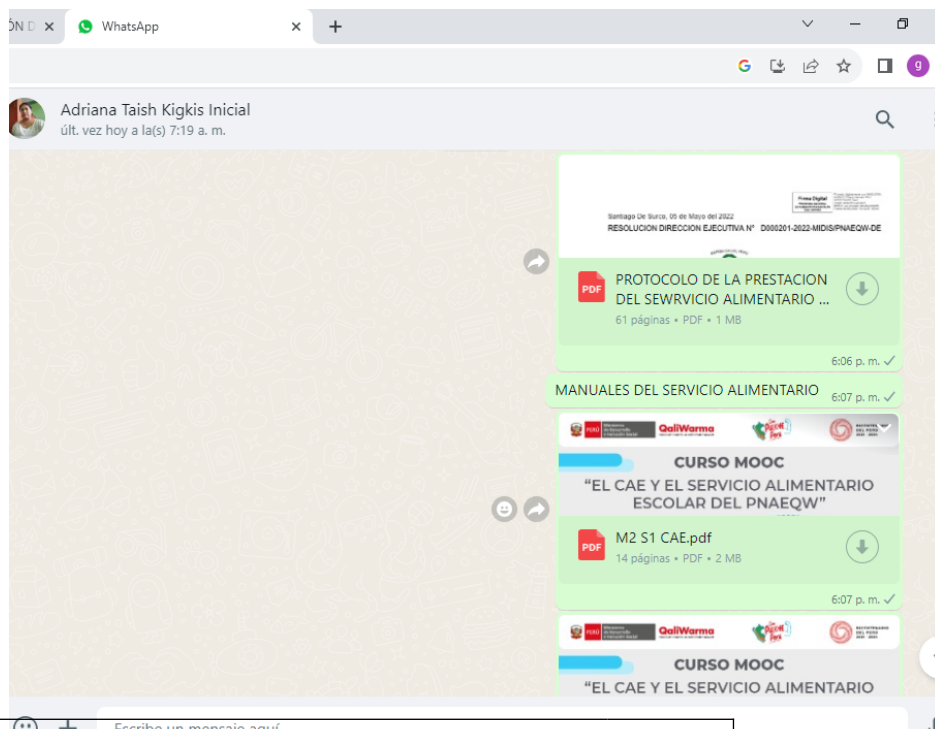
ÓN D ×
WhatsApp ×
+

Adriana Taish Kigkis Inicial
últ. vez hoy a la(s) 7:19 a. m.

Firma Digital
Santiago De Surco, 05 de Mayo del 2022
RESOLUCION DIRECCION EJECUTIVA N° D000201-2022-MIDIS/PNAEQW-DE

PDF
PROTOCOLO DE LA PRESTACION DEL SEWRVICIO ALIMENTARIO ...
61 páginas • PDF • 1 MB
6:06 p. m.

MANUALES DEL SERVICIO ALIMENTARIO 6:07 p. m.

PERÚ Qali Warma
CURSO MOOC
"EL CAE Y EL SERVICIO ALIMENTARIO ESCOLAR DEL PNAEQW"
PDF
M2 S1 CAE.pdf
14 páginas • PDF • 2 MB
6:07 p. m.

PERÚ Qali Warma
CURSO MOOC
"EL CAE Y EL SERVICIO ALIMENTARIO

Escribe un mensaje aquí